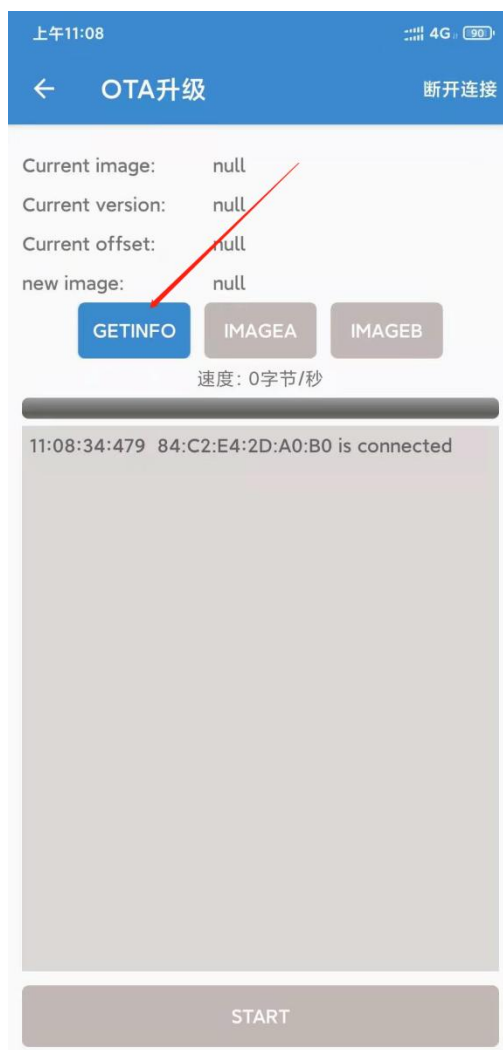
上午11:08 4G 90

← OTA升级 断开连接

Current image: null
Current version: null
Current offset: null
new image: null

GETINFO IMAGEA IMAGEB

速度: 0字节/秒

11:08:34:479 84:C2:E4:2D:A0:B0 is connected

START